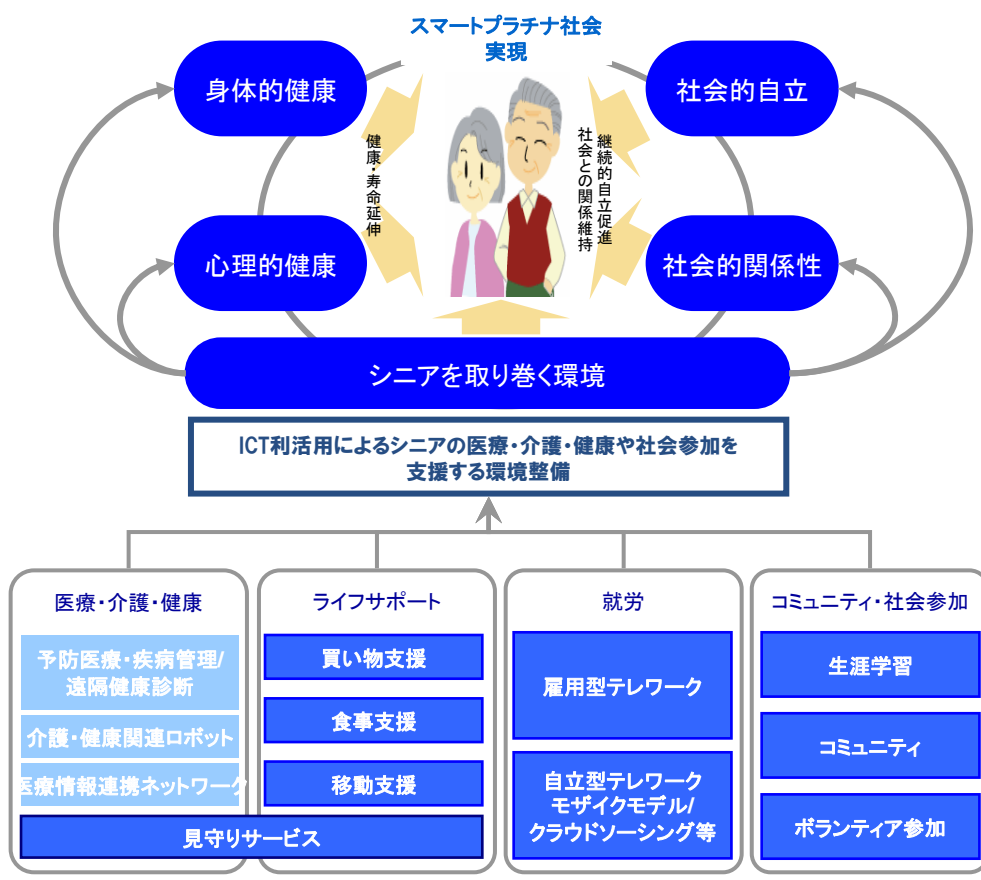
スマートプラチナ社会
実現

身体的健康

社会的自立

健康・寿命延伸

継続的自立促進
社会との関係維持

心理的健康

社会的関係性

シニアを取り巻く環境

ICT利活用によるシニアの医療・介護・健康や社会参加を
支援する環境整備

医療・介護・健康

予防医療・疾病管理/
遠隔健康診断

介護・健康関連ロボット

医療情報連携ネットワーク

ライフサポート

買い物支援

食事支援

移動支援

見守りサービス

就労

雇用型テレワーク

自立型テレワーク
モザイクモデル/
クラウドソーシング等

コミュニティ・社会参加

生涯学習

コミュニティ

ボランティア参加